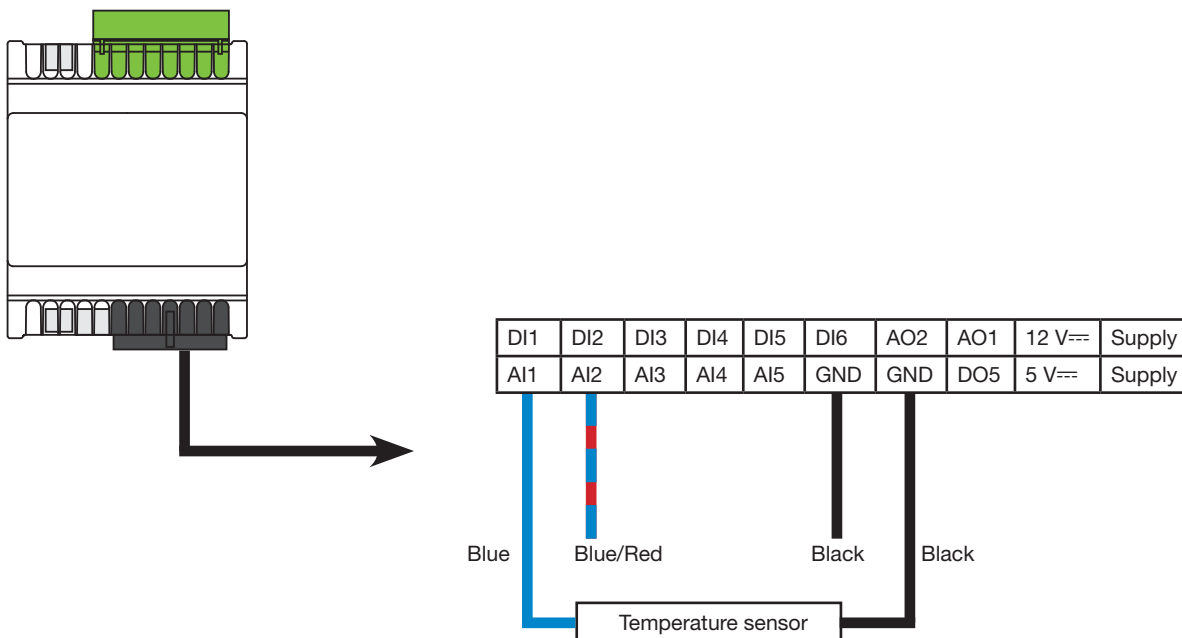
| DI1 | DI2 | DI3 | DI4 | DI5 | DI6 | AO2 | AO1 | 12 V⎓ | Supply |
|---|---|---|---|---|---|---|---|---|---|
| AI1 | AI2 | AI3 | AI4 | AI5 | GND | GND | DO5 | 5 V⎓ | Supply |

Blue

Blue/Red

Black

Black

Temperature sensor